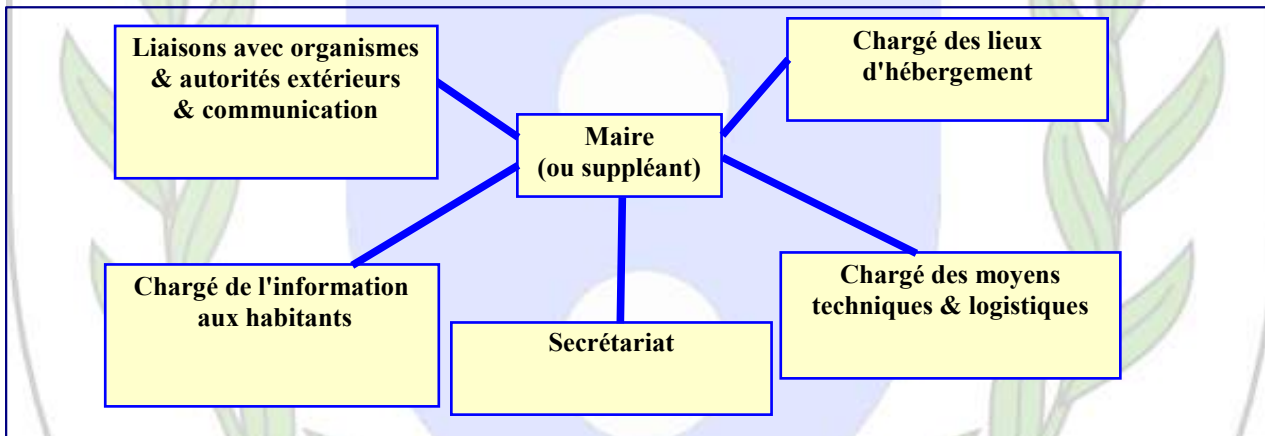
Liaisons avec organismes & autorités extérieurs & communication

Chargé des lieux d'hébergement

Maire
(ou suppléant)

Chargé de l'information aux habitants

Secrétariat

Chargé des moyens techniques & logistiques